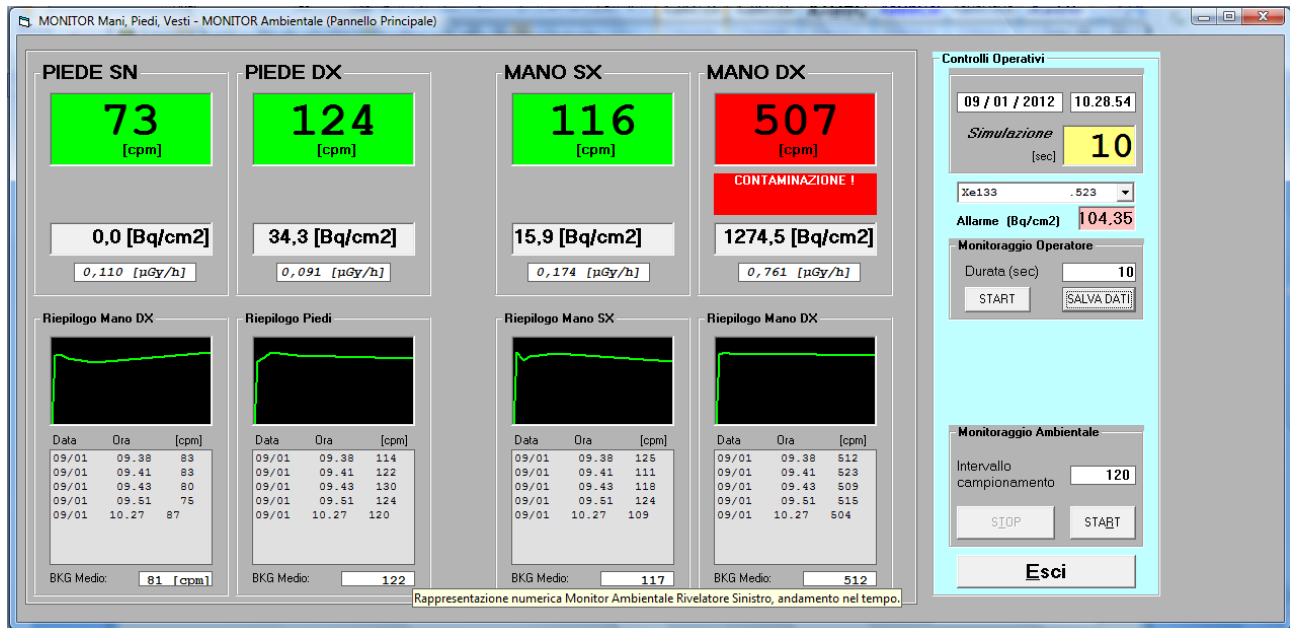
MONITOR Mani, Piedi, Vesti - MONITOR Ambientale (Pannello Principale)

PIEDE SN
73
[cpm]
0,0 [Bq/cm2]
0,110 [µGy/h]

PIEDE DX
124
[cpm]
34,3 [Bq/cm2]
0,091 [µGy/h]

MANO SX
116
[cpm]
15,9 [Bq/cm2]
0,174 [µGy/h]

MANO DX
507
[cpm]
CONTAMINAZIONE !
1274,5 [Bq/cm2]
0,761 [µGy/h]

Riepilogo Mano DX

| Data | Ora | [cpm] |
|---|---|---|
| 09/01 | 09.38 | 83 |
| 09/01 | 09.41 | 83 |
| 09/01 | 09.43 | 80 |
| 09/01 | 09.51 | 75 |
| 09/01 | 10.27 | 87 |

BKG Medio: 81 [cpm]

Riepilogo Piedi

| Data | Ora | [cpm] |
|---|---|---|
| 09/01 | 09.38 | 114 |
| 09/01 | 09.41 | 122 |
| 09/01 | 09.43 | 130 |
| 09/01 | 09.51 | 124 |
| 09/01 | 10.27 | 120 |

BKG Medio: 122

Riepilogo Mano SX

| Data | Ora | [cpm] |
|---|---|---|
| 09/01 | 09.38 | 125 |
| 09/01 | 09.41 | 111 |
| 09/01 | 09.43 | 118 |
| 09/01 | 09.51 | 124 |
| 09/01 | 10.27 | 109 |

BKG Medio: 117

Riepilogo Mano DX

| Data | Ora | [cpm] |
|---|---|---|
| 09/01 | 09.38 | 512 |
| 09/01 | 09.41 | 523 |
| 09/01 | 09.43 | 509 |
| 09/01 | 09.51 | 515 |
| 09/01 | 10.27 | 504 |

BKG Medio: 512

Rappresentazione numerica Monitor Ambientale Rivelatore Sinistro, andamento nel tempo.

Controlli Operativi
09 / 01 / 2012 10.28.54
Simulazione [sec] 10
Xe133 .523
Allarme (Bq/cm2) 104,35
Monitoraggio Operatore
Durata (sec) 10
START SALVA DATI
Monitoraggio Ambientale
Intervallo campionamento 120
STOP START
Esci